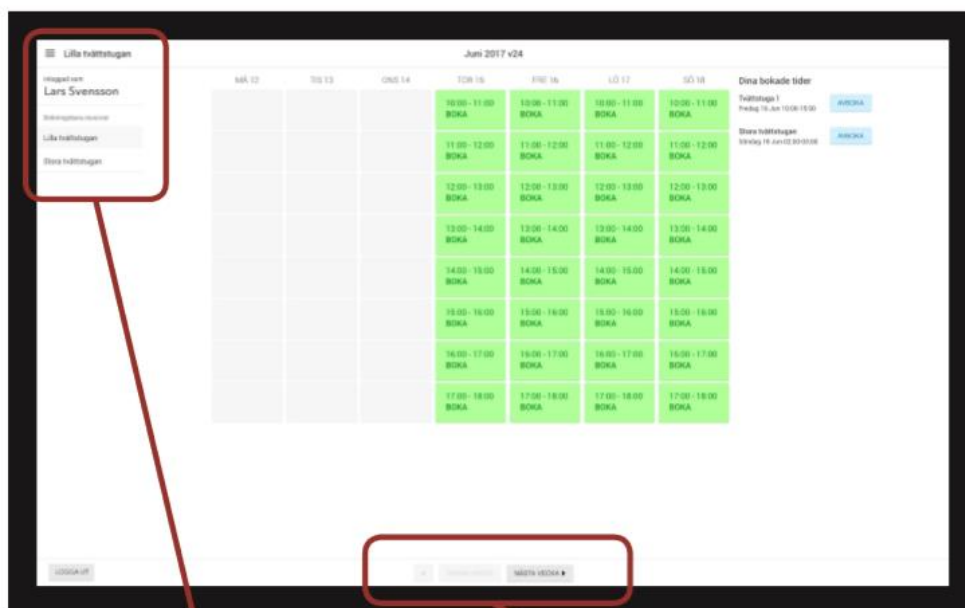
Lilla tvättstugan

Juni 2017 v24

Inloggad som
Lars Svensson

Bokningsbara resurser
Lilla tvättstugan
Stora tvättstugan

| MÅ 12 | TIS 13 | ONS 14 | TOR 15 | FRE 16 | LÖ 17 | SÖ 18 |
|---|---|---|---|---|---|---|
| | | | 10:00 - 11:00 BOKA | 10:00 - 11:00 BOKA | 10:00 - 11:00 BOKA | 10:00 - 11:00 BOKA |
| | | | 11:00 - 12:00 BOKA | 11:00 - 12:00 BOKA | 11:00 - 12:00 BOKA | 11:00 - 12:00 BOKA |
| | | | 12:00 - 13:00 BOKA | 12:00 - 13:00 BOKA | 12:00 - 13:00 BOKA | 12:00 - 13:00 BOKA |
| | | | 13:00 - 14:00 BOKA | 13:00 - 14:00 BOKA | 13:00 - 14:00 BOKA | 13:00 - 14:00 BOKA |
| | | | 14:00 - 15:00 BOKA | 14:00 - 15:00 BOKA | 14:00 - 15:00 BOKA | 14:00 - 15:00 BOKA |
| | | | 15:00 - 16:00 BOKA | 15:00 - 16:00 BOKA | 15:00 - 16:00 BOKA | 15:00 - 16:00 BOKA |
| | | | 16:00 - 17:00 BOKA | 16:00 - 17:00 BOKA | 16:00 - 17:00 BOKA | 16:00 - 17:00 BOKA |
| | | | 17:00 - 18:00 BOKA | 17:00 - 18:00 BOKA | 17:00 - 18:00 BOKA | 17:00 - 18:00 BOKA |

Dina bokade tider
Tvättstuga 1
Fredag 16 Jun 10:00-15:00
AVBOKA
Stora tvättstugan
Söndag 18 Jun 02:00-03:00
AVBOKA

LOGGA UT

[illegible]

NÄSTA VECKA